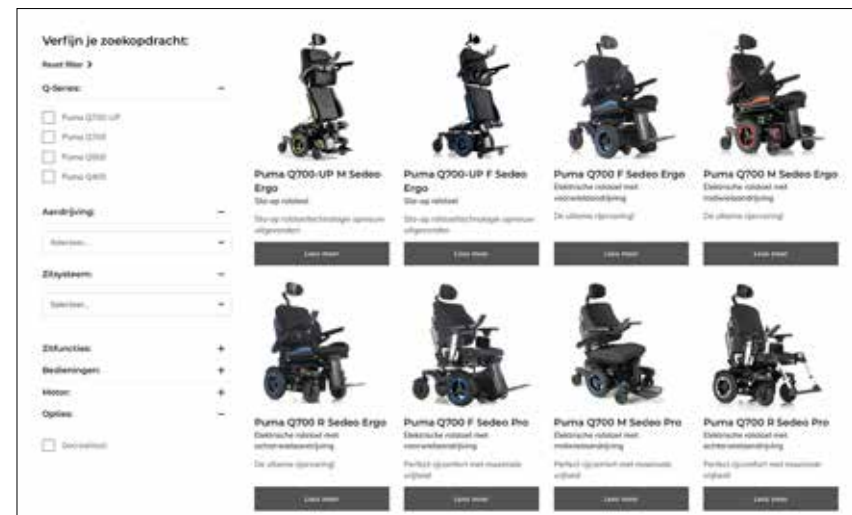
Verfijn je zoekopdracht:

Reset filter >

Q-Series:

Puma Q700-UP

Puma Q700

Puma Q500

Puma Q400

Aandrijving:

Selecteer...

Zitsysteem:

Selecteer...

Zitfuncties:

Bedieningen:

Motor:

Opties:

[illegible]

Puma Q700-UP M Sedeo Ergo

Sta-op rolstoel

Sta-op rolstoeltechnologie opnieuw uitgevonden

Lees meer

Puma Q700-UP F Sedeo Ergo

Sta-op rolstoel

Sta-op rolstoeltechnologie opnieuw uitgevonden

Lees meer

Puma Q700 F Sedeo Ergo

Elektrische rolstoel met voorwielaandrijving

De ultieme rijervaring!

Lees meer

Puma Q700 M Sedeo Ergo

Elektrische rolstoel met middenwielaandrijving

De ultieme rijervaring!

Lees meer

Puma Q700 R Sedeo Ergo

Elektrische rolstoel met achterwielaandrijving

De ultieme rijervaring!

Lees meer

Puma Q700 F Sedeo Pro

Elektrische rolstoel met voorwielaandrijving

Perfect zitcomfort met maximale vrijheid

Lees meer

Puma Q700 M Sedeo Pro

Elektrische rolstoel met middenwielaandrijving

Perfect zitcomfort met maximale vrijheid

Lees meer

Puma Q700 R Sedeo Pro

Elektrische rolstoel met achterwielaandrijving

Perfect zitcomfort met maximale vrijheid

Lees meer